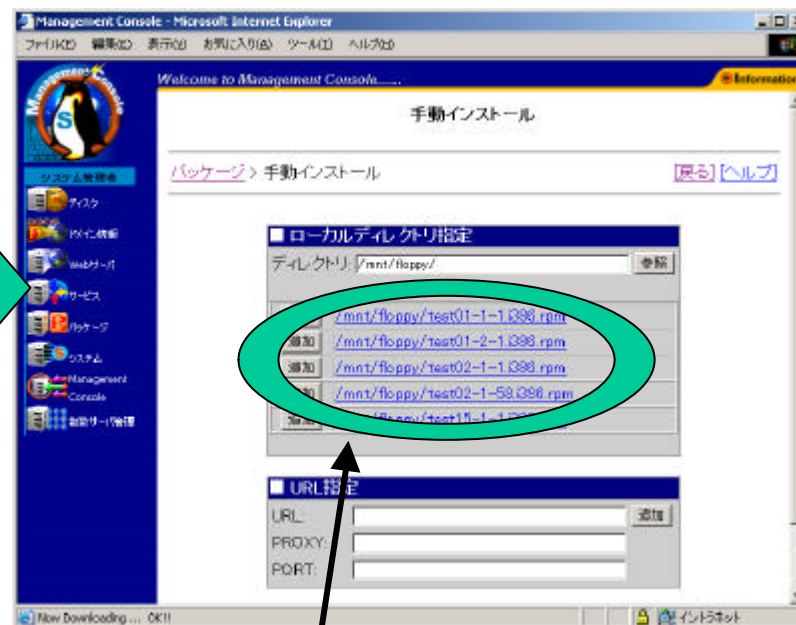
Management Console - Microsoft Internet Explorer

ファイル(F) 編集(E) 表示(V) お気に入り(A) ツール(T) ヘルプ(H)

Welcome to Management Console......

Information

手動インストール

システム管理者

ディスク

ネットワーク情報

Webサーバ

サービス

パッケージ

システム

Management Console

関連サーバ管理

パッケージ > 手動インストール

[戻る] [ヘルプ]

■ ローカルディレクトリ指定

ディレクトリ: /mnt/floppy/

参照

/mnt/floppy/test01-1-1.i386.rpm

追加 /mnt/floppy/test01-2-1.i386.rpm

追加 /mnt/floppy/test02-1-1.i386.rpm

追加 /mnt/floppy/test02-1-58.i386.rpm

追加 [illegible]floppy/test15-1-1.i386.rpm

■ URL指定

URL:

追加

PROXY:

PORT:

Now Downloading .... OK!!

イントラネット